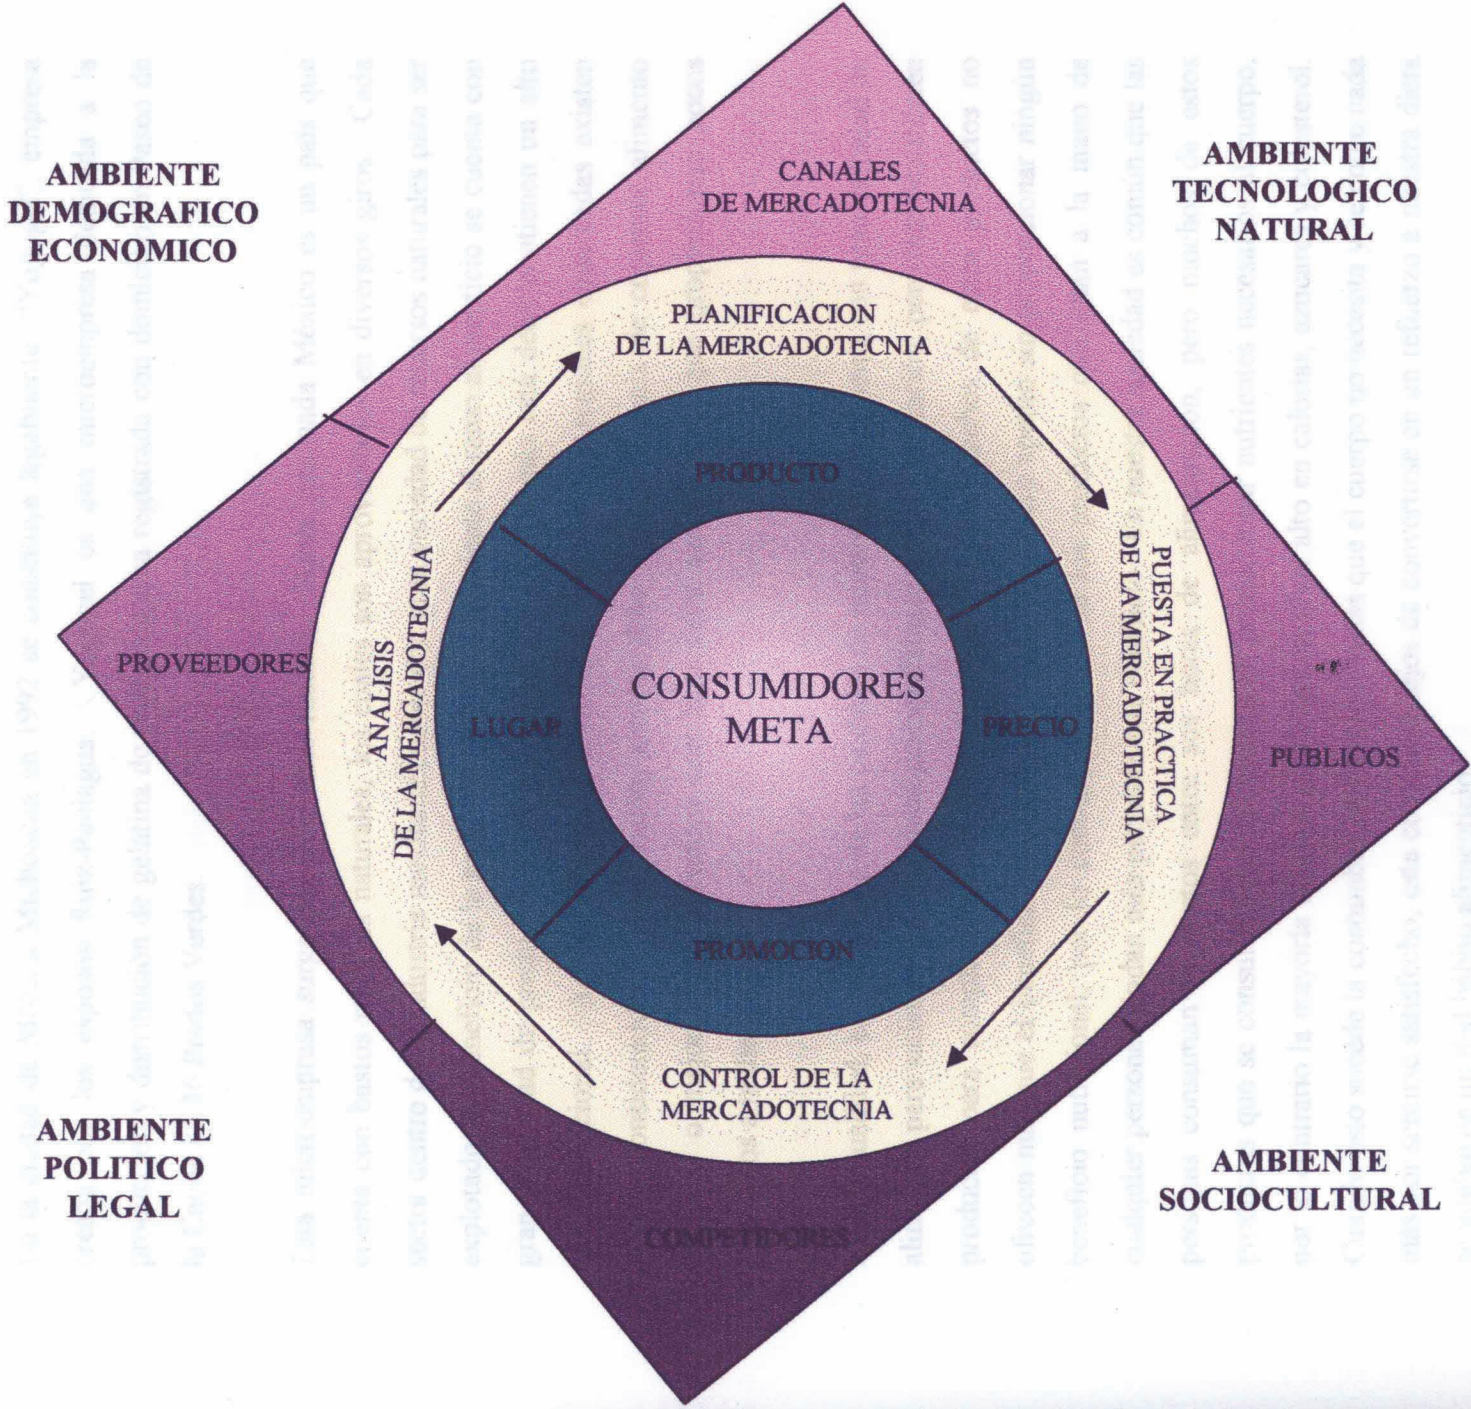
AMBIENTE DEMOGRAFICO ECONOMICO

CANALES DE MERCADOTECNIA

AMBIENTE TECNOLOGICO NATURAL

PLANIFICACION DE LA MERCADOTECNIA

PRODUCTO

ANALISIS DE LA MERCADOTECNIA

PUESTA EN PRACTICA DE LA MERCADOTECNIA

PROVEEDORES

LUGAR

CONSUMIDORES META

PRECIO

PUBLICOS

PROMOCION

CONTROL DE LA MERCADOTECNIA

AMBIENTE POLITICO LEGAL

AMBIENTE SOCIOCULTURAL

COMPETIDORES